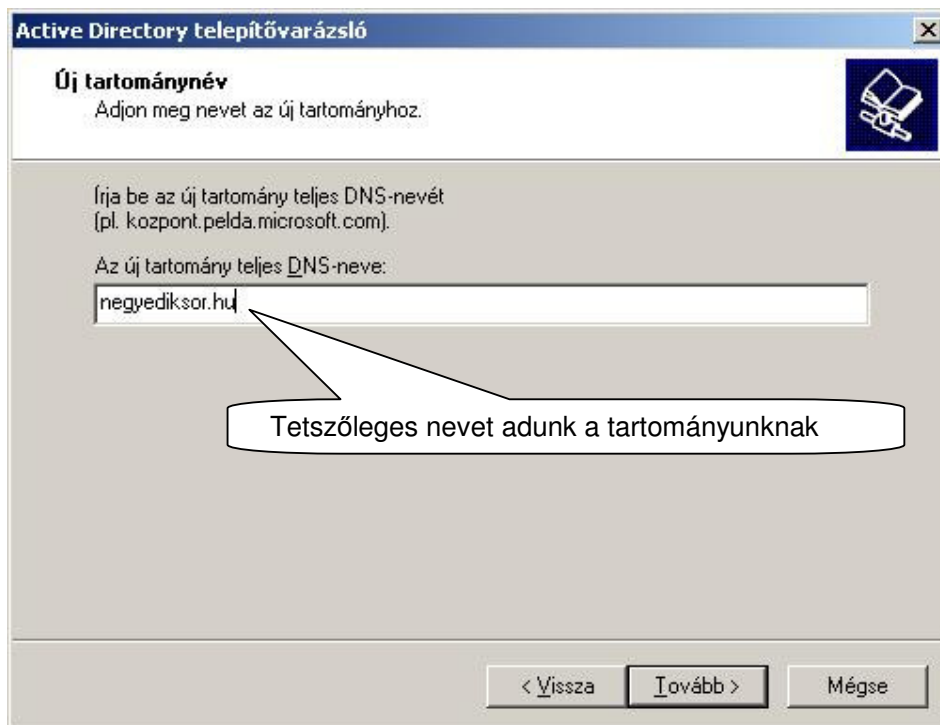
Active Directory telepítővarázsló

×

Új tartománynév

Adjon meg nevet az új tartományhoz.

Írja be az új tartomány teljes DNS-nevét (pl. kozpont.pelda.microsoft.com).

Az új tartomány teljes DNS-neve:

negyediksor.hu

Tetszőleges nevet adunk a tartományunknak

< Vissza

Tovább >

Mégse